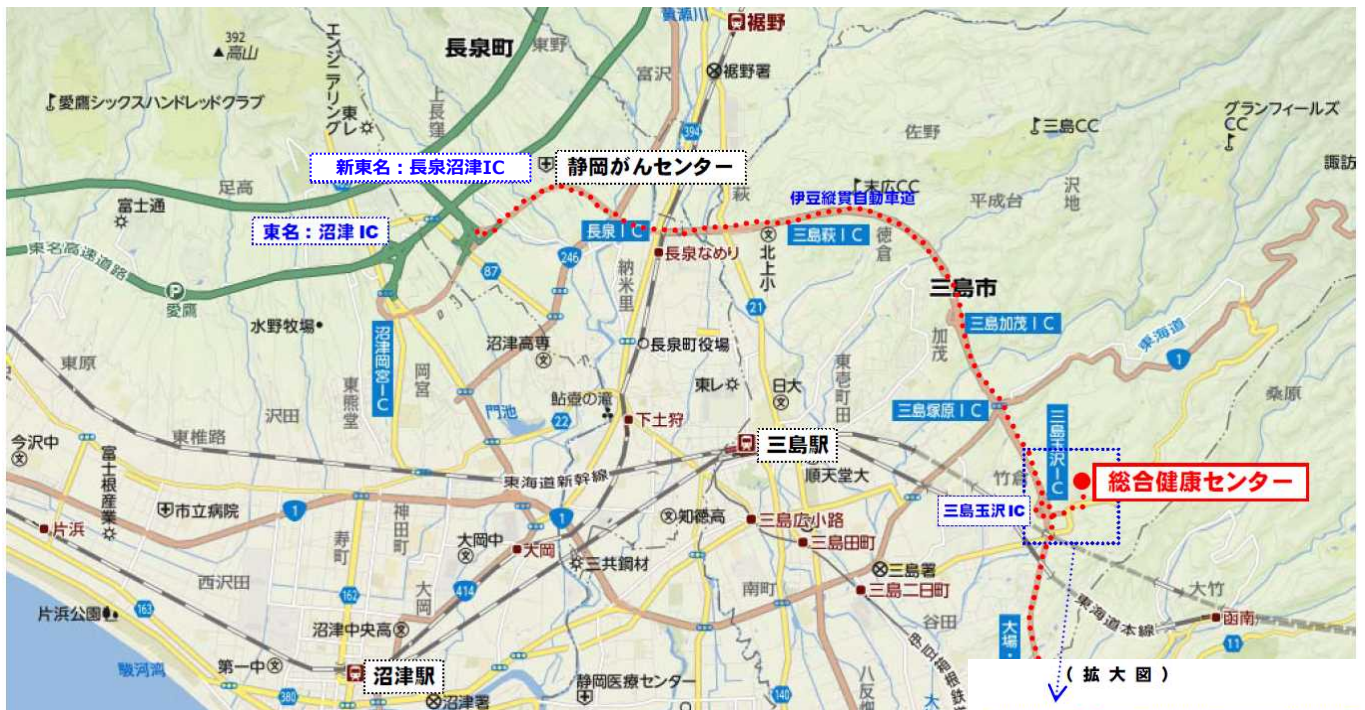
392
高山
愛鷹シックスハンドレッドクラブ
エンジニアリング
東レ
長泉町
東野
上長窪
裾野
裾野署
富沢
394
佐野
三島CC
グランフィールズCC
諏訪
新東名：長泉沼津IC
静岡がんセンター
足高
富士通
東名：沼津 IC
東名高速道路
愛鷹
87
246
長泉IC
長泉なめり
三島萩IC
伊豆縦貫自動車道
徳倉
平成台
沢地
三島市
三島加茂IC
加茂
東海道
1
桑原
水野牧場
沼津岡宮IC
岡宮
東熊堂
沢田
東原
納米里
沼津高専
長泉町役場
鮎壺の滝
下土狩
門池
22
北上小
21
日大
東レ
東壱町田
三島塚原IC
三島玉沢IC
竹倉
総合健康センター
三島玉沢IC
今沢中
富士根産業
東椎路
市立病院
片浜
東海道新幹線
三島駅
順天堂大
1
神田町
寿町
大岡中
大岡
知徳高
三共鋼材
三島広小路
三島田町
三島署
三島二日町
西沢田
162
414
南町
谷田
大竹
函南
東海道本線
11
片浜公園
163
駿河湾
沼津中央高
第一中
沼津駅
380
沼津署
静岡医療センター
140
八反畑
大場
（拡大図）